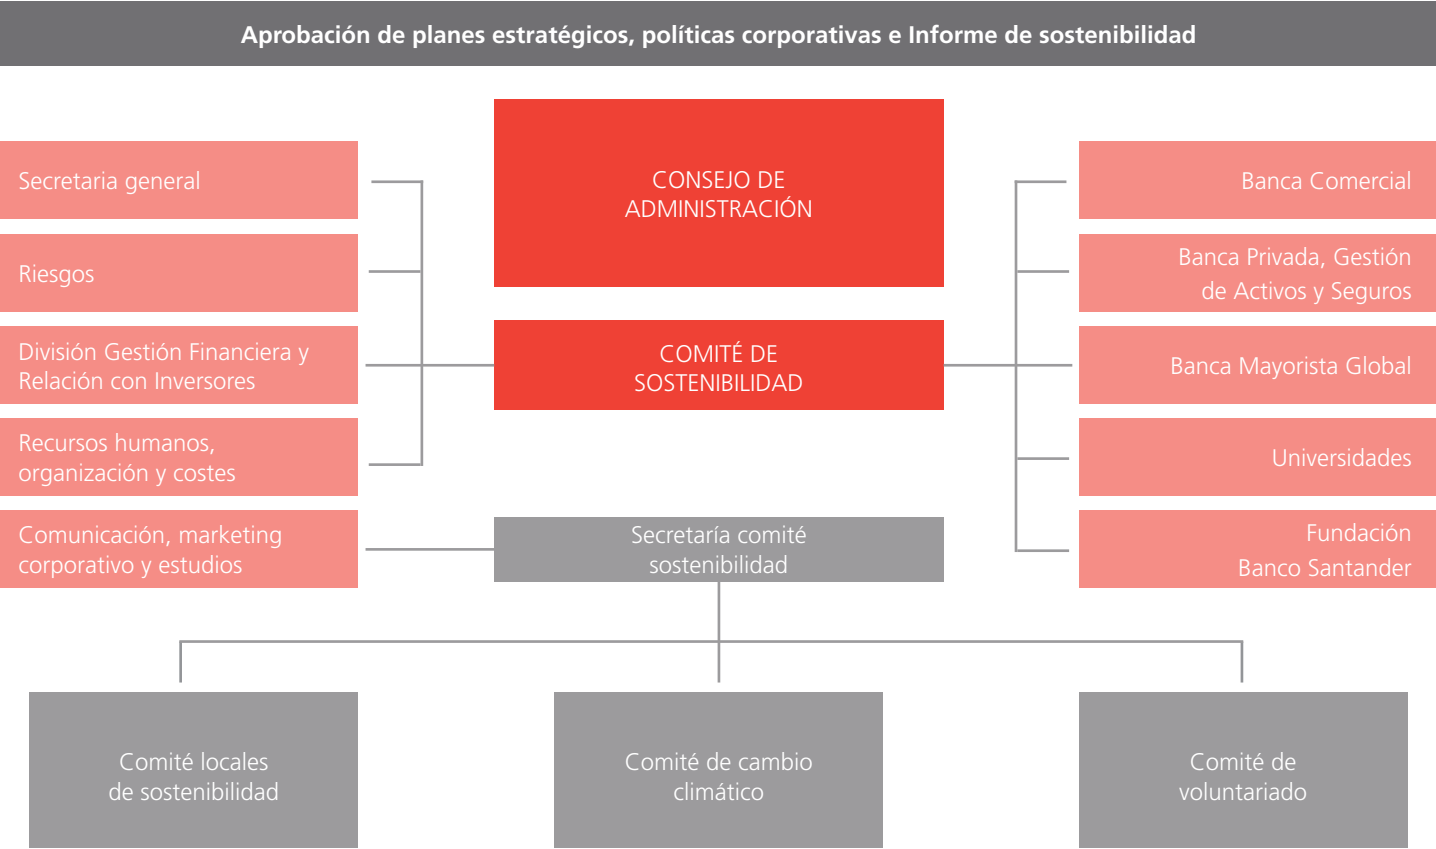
Aprobación de planes estratégicos, políticas corporativas e Informe de sostenibilidad

Secretaria general

Riesgos

División Gestión Financiera y Relación con Inversores

Recursos humanos, organización y costes

Comunicación, marketing corporativo y estudios

CONSEJO DE ADMINISTRACIÓN

COMITÉ DE SOSTENIBILIDAD

Secretaría comité sostenibilidad

Banca Comercial

Banca Privada, Gestión de Activos y Seguros

Banca Mayorista Global

Universidades

Fundación Banco Santander

Comité locales de sostenibilidad

Comité de cambio climático

Comité de voluntariado